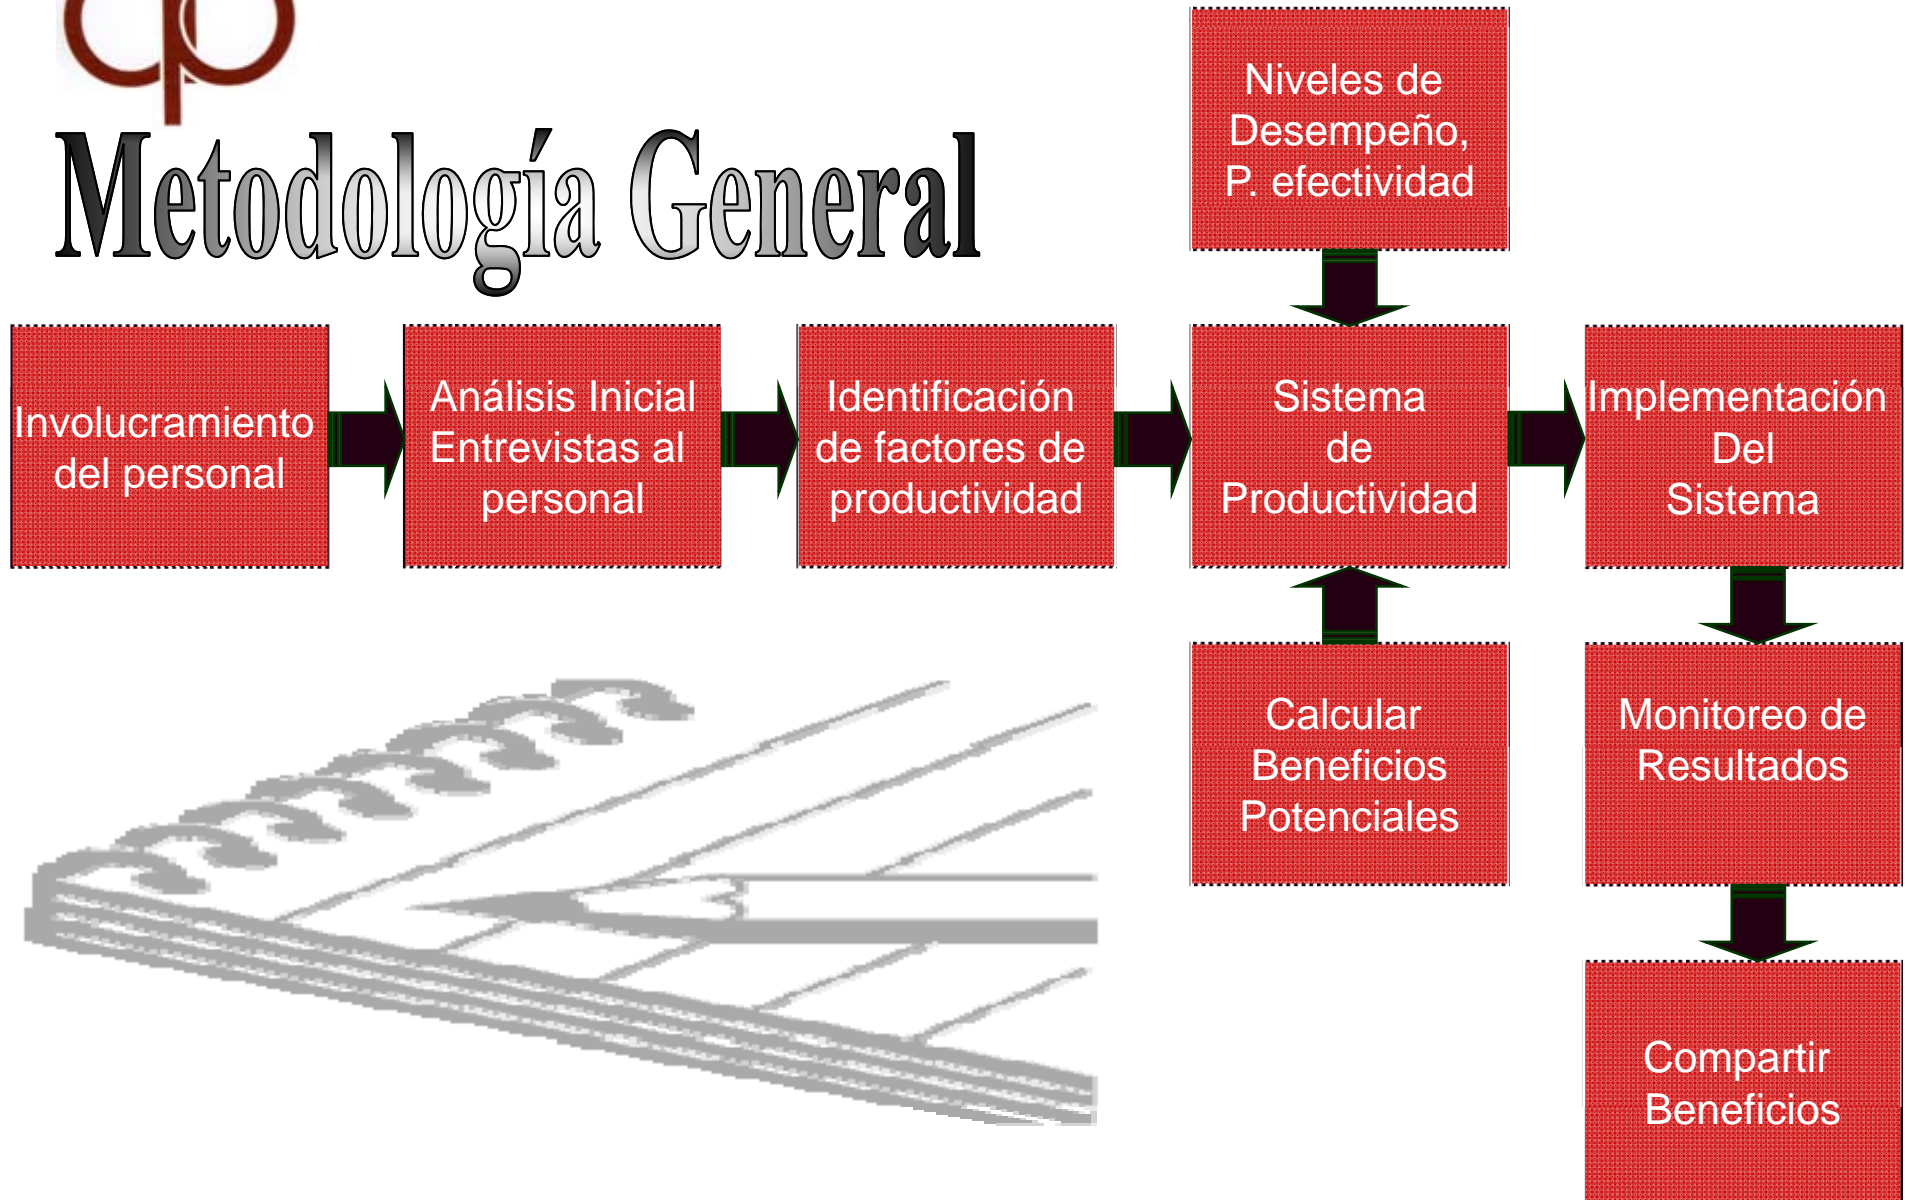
Metodología General

Niveles de Desempeño, P. efectividad

Involucramiento del personal

Análisis Inicial Entrevistas al personal

Identificación de factores de productividad

Sistema de Productividad

Implementación Del Sistema

Calcular Beneficios Potenciales

Monitoreo de Resultados

Compartir Beneficios